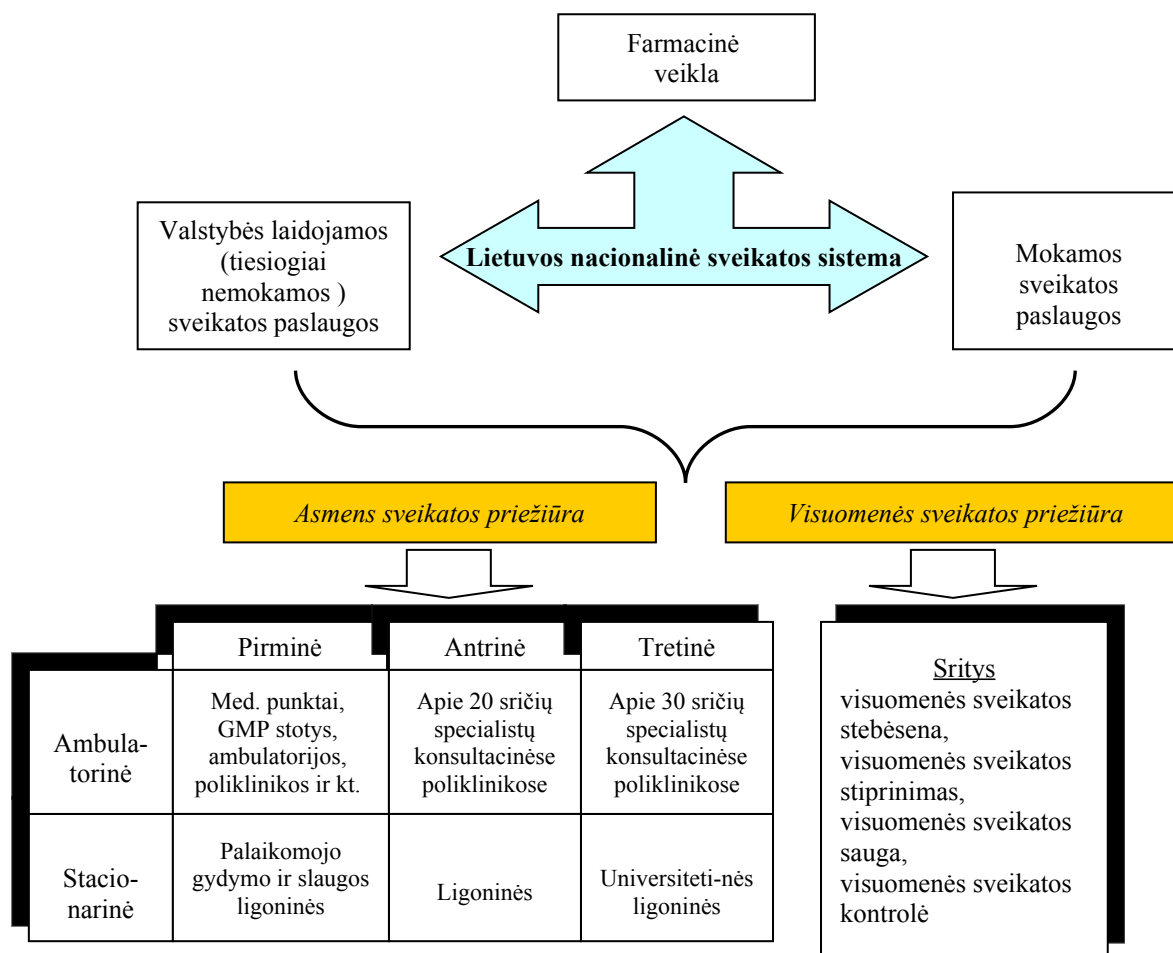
Farmacinė veikla

Valstybės laidojamos (tiesiogiai nemokamos ) sveikatos paslaugos

Lietuvos nacionalinė sveikatos sistema

Mokamos sveikatos paslaugos

Asmens sveikatos priežiūra

Visuomenės sveikatos priežiūra

| | Pirminė | Antrinė | Tretinė |
|---|---|---|---|
| Ambulatorinė | Med. punktai, GMP stotys, ambulatorijos, poliklinikos ir kt. | Apie 20 sričių specialistų konsultacinėse poliklinikose | Apie 30 sričių specialistų konsultacinėse poliklinikose |
| Stacionarinė | Palaikomojo gydymo ir slaugos ligoninės | Ligoninės | Universiteti-nės ligoninės |

Sritys
visuomenės sveikatos stebėsena,
visuomenės sveikatos stiprinimas,
visuomenės sveikatos sauga,
visuomenės sveikatos kontrolė